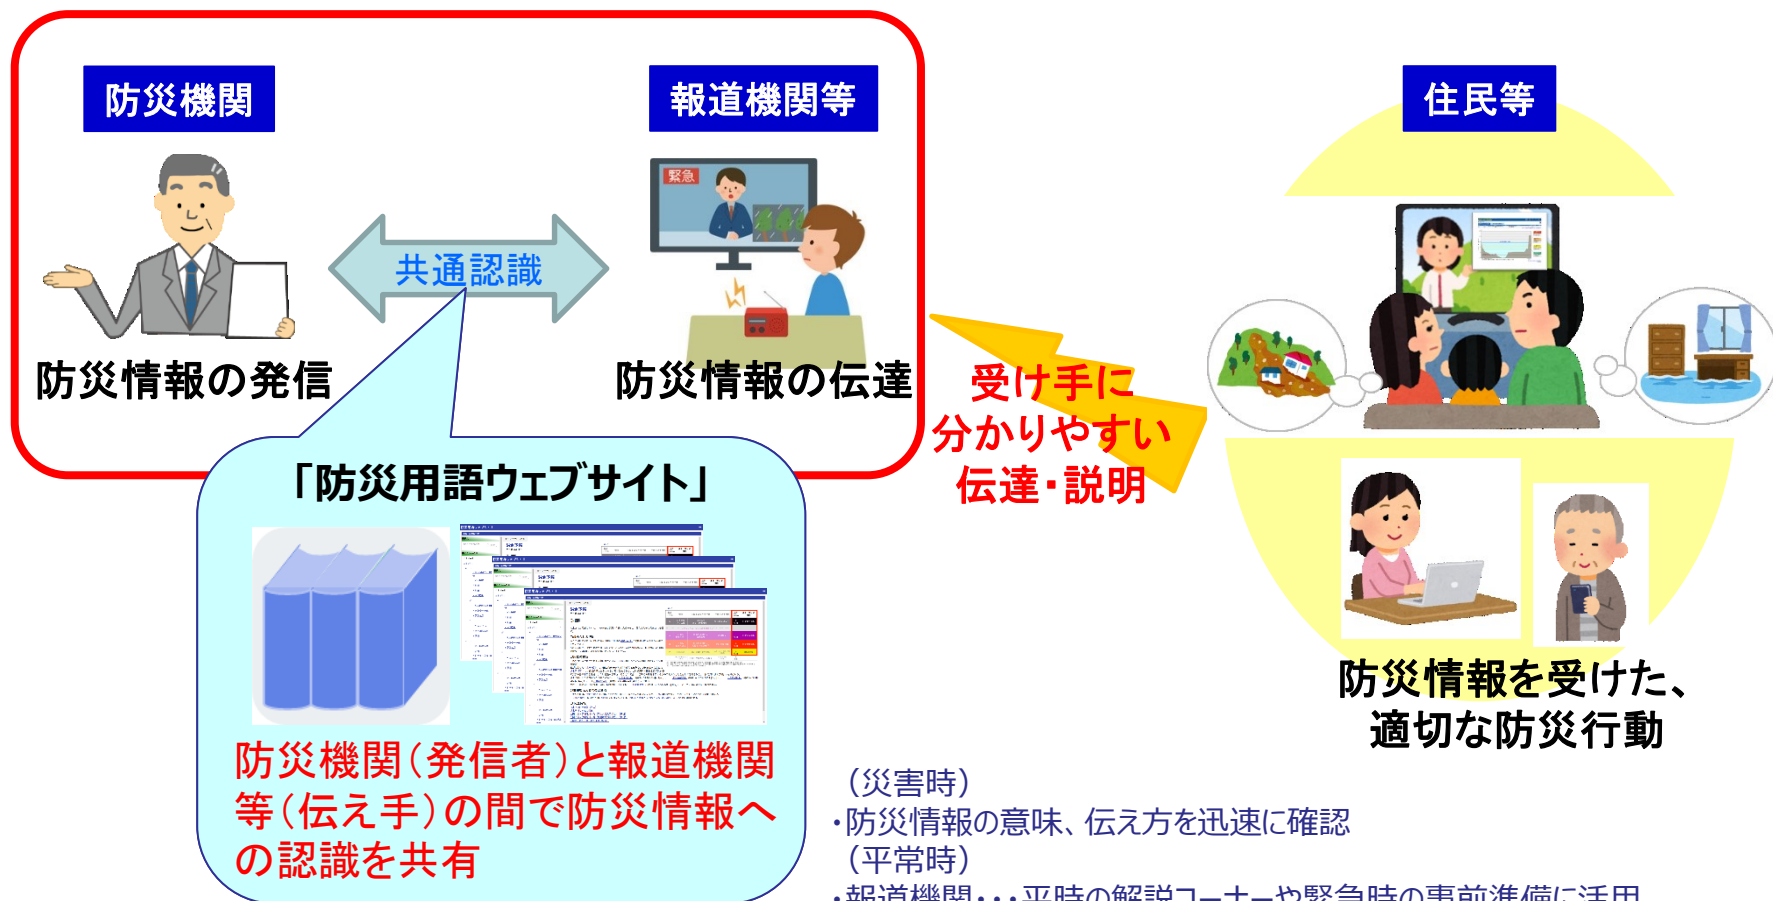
防災機関

報道機関等

住民等

緊急

共通認識

防災情報の発信

防災情報の伝達

受け手に
分かりやすい
伝達・説明

「防災用語ウェブサイト」

防災機関（発信者）と報道機関等（伝え手）の間で防災情報への認識を共有

防災情報を受けた、
適切な防災行動

（災害時）
・防災情報の意味、伝え方を迅速に確認
（平常時）
・報道機関・・・平時の解説コーナーや緊急時の事前準備に活用